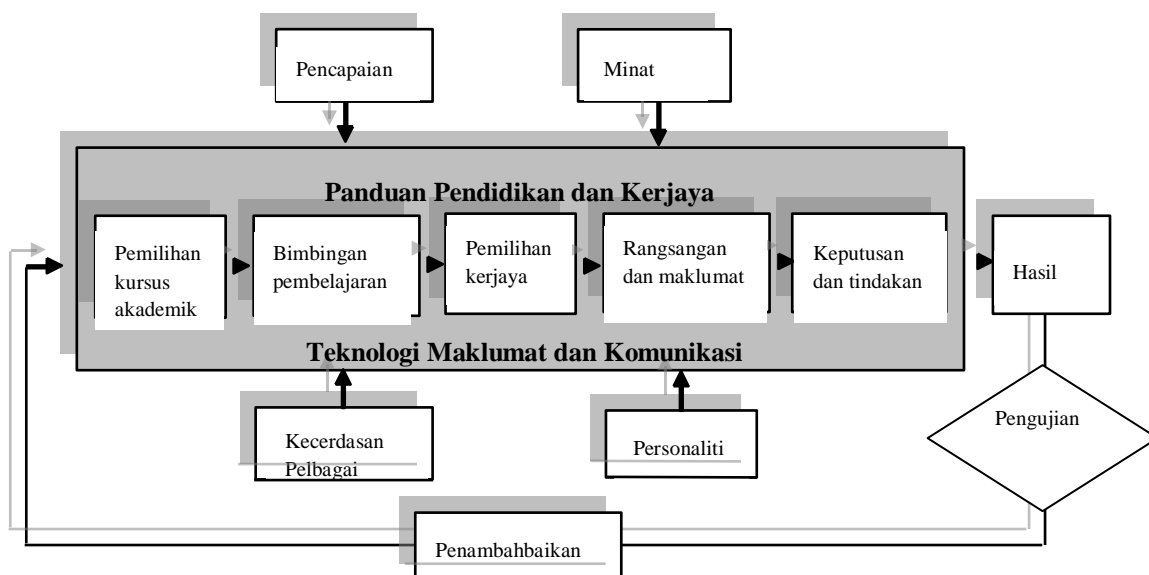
Pencapaian

Minat

Panduan Pendidikan dan Kerjaya

Pemilihan kursus akademik

Bimbingan pembelajaran

Pemilihan kerjaya

Rangsangan dan maklumat

Keputusan dan tindakan

Hasil

Teknologi Maklumat dan Komunikasi

Kecerdasan Pelbagai

Personaliti

Pengujian

Penambahbaikan